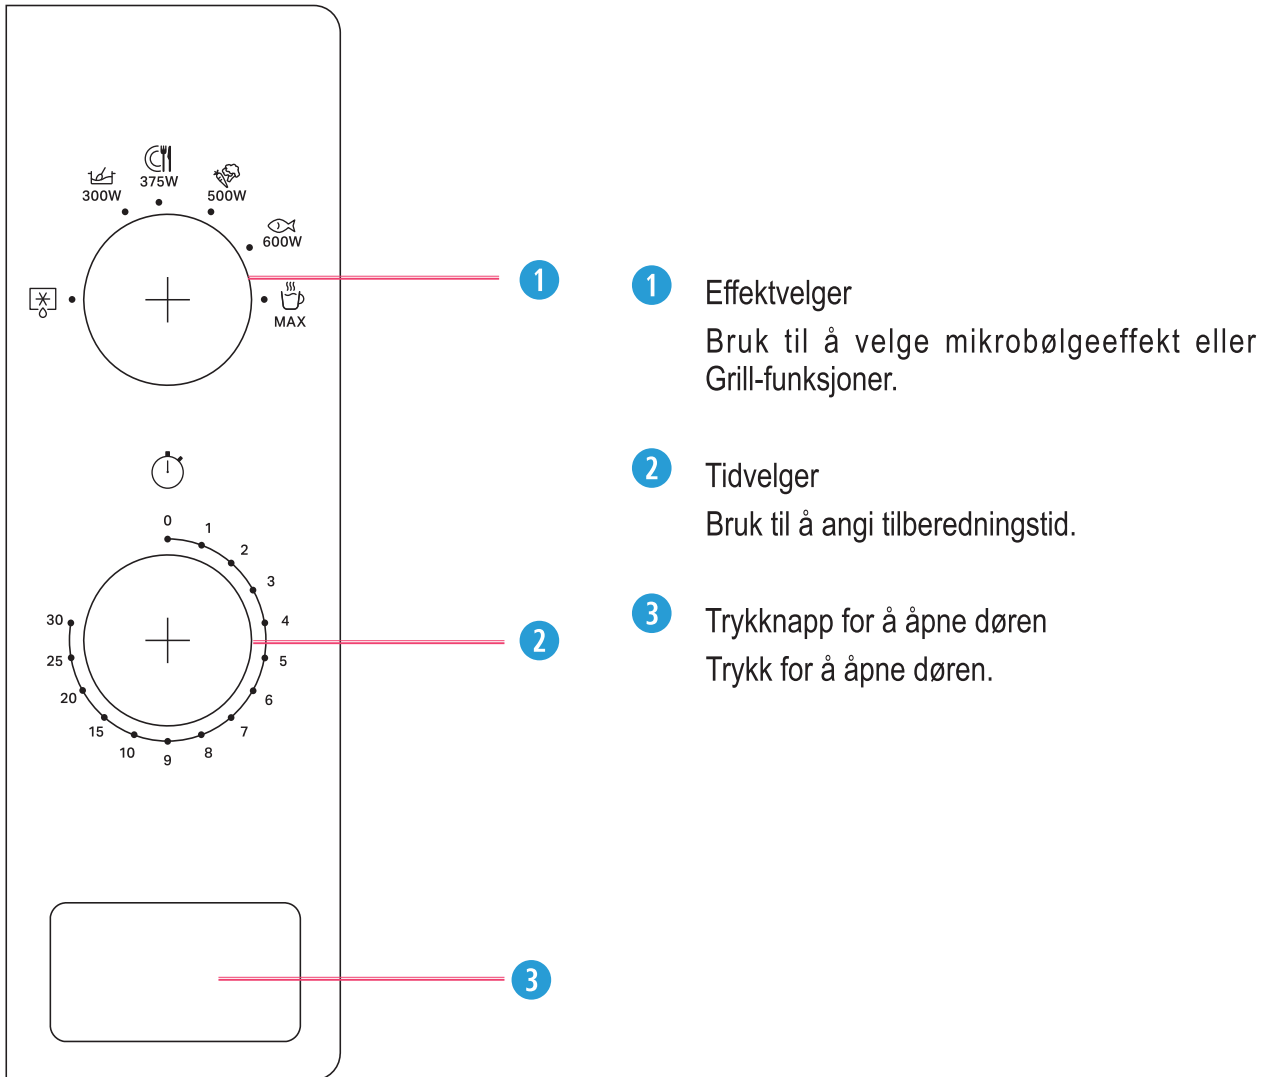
300W
375W
500W
600W
MAX

0
1
2
3
4
5
6
7
8
9
10
15
20
25
30

1

2

3

1 Effektvelger

Bruk til å velge mikrobølgeeffekt eller Grill-funksjoner.

2 Tidvelger

Bruk til å angi tilberedningstid.

3 Trykknapp for å åpne døren

Trykk for å åpne døren.